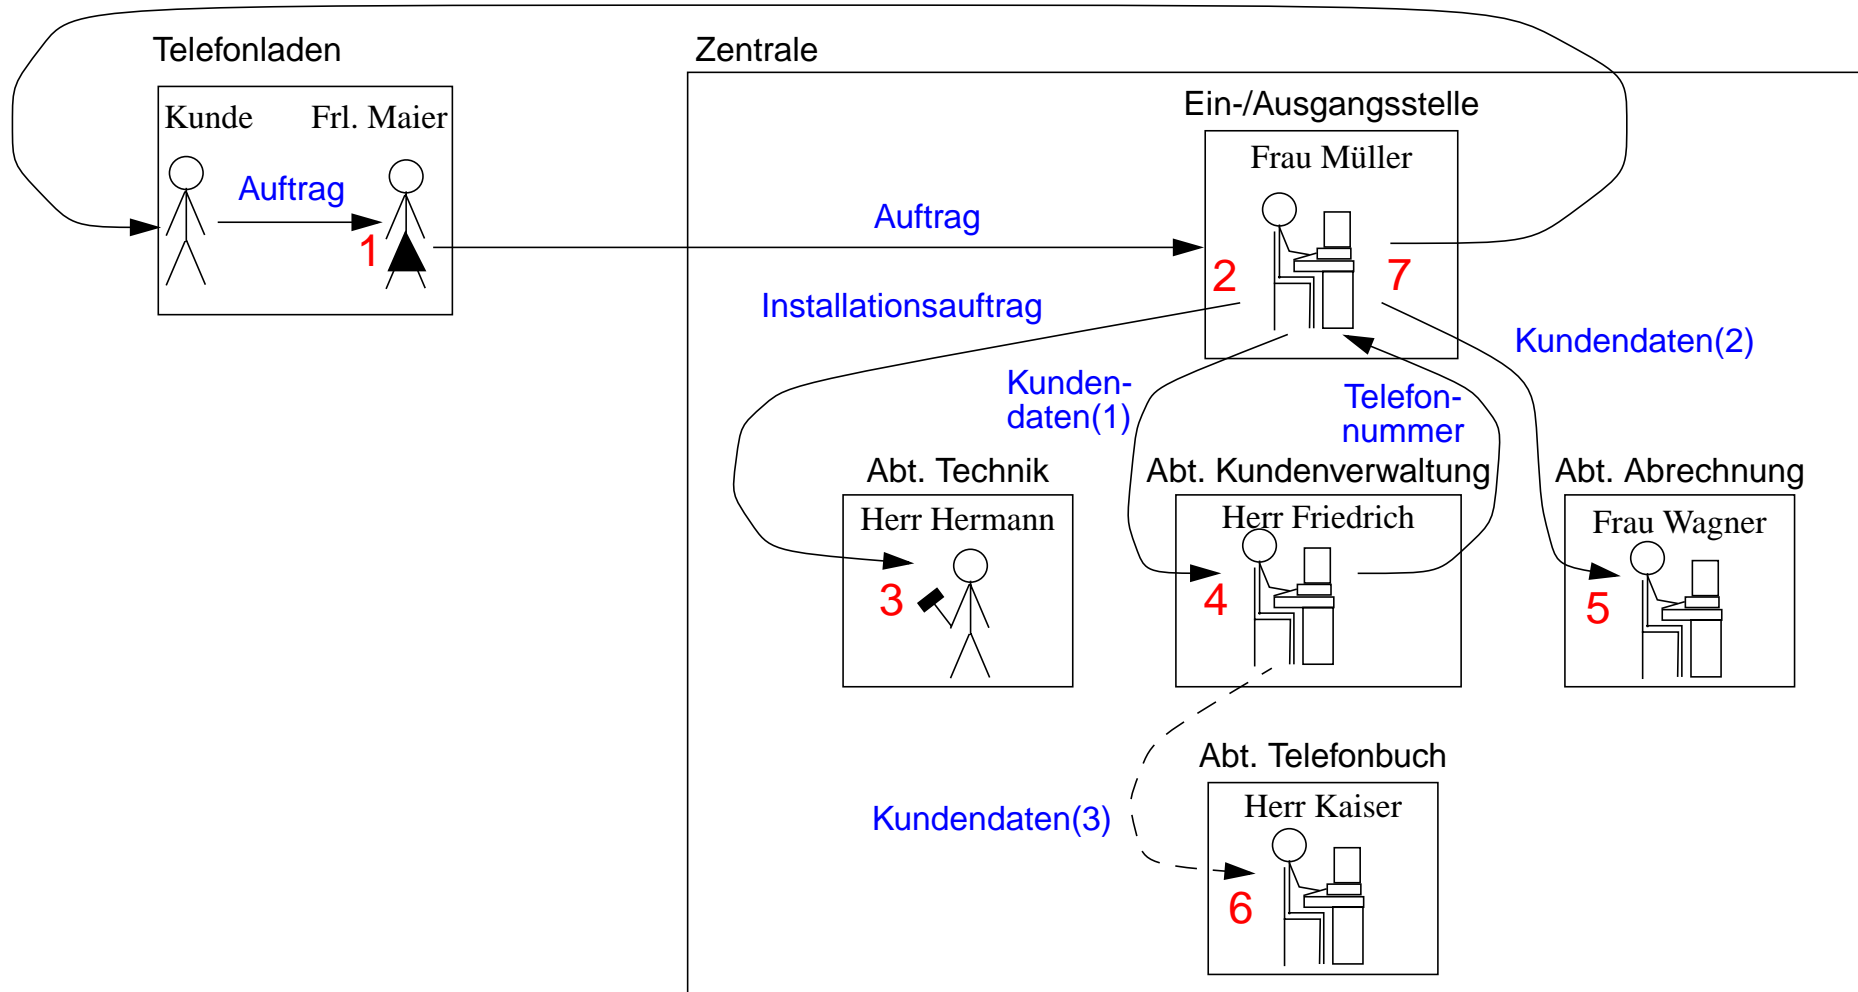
Telefonladen

Kunde Frl. Maier

Auftrag

1

Zentrale

Ein-/Ausgangsstelle

Frau Müller

Auftrag

2

7

Installationsauftrag

Kundendaten(2)

Kundendaten(1)

Telefonnummer

Abt. Technik

Herr Hermann

3

Abt. Kundenverwaltung

Herr Friedrich

4

Abt. Abrechnung

Frau Wagner

5

Abt. Telefonbuch

Herr Kaiser

Kundendaten(3)

6